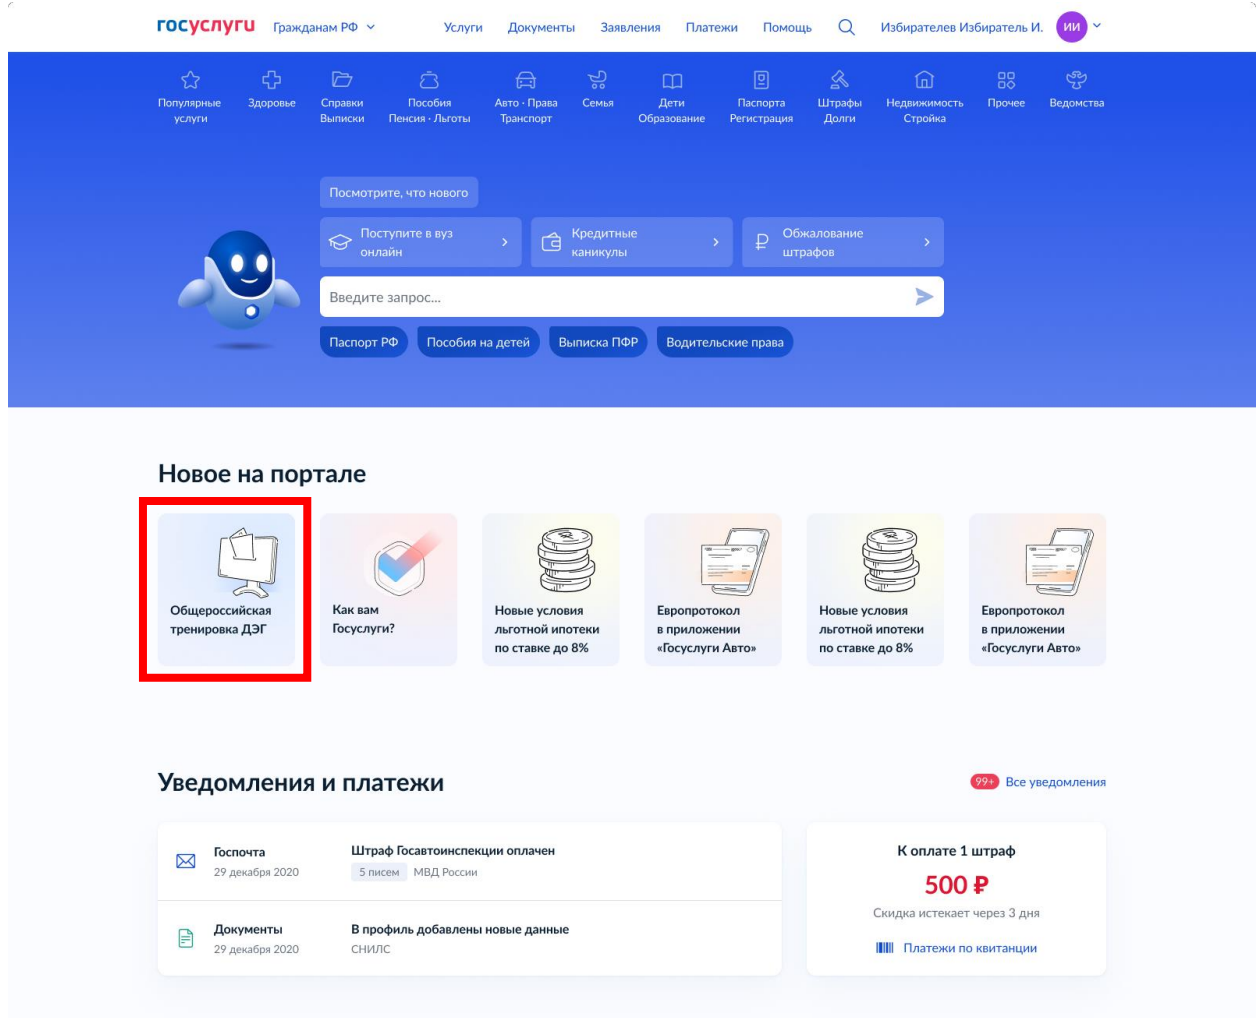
госуслуги Гражданам РФ Услуги Документы Заявления Платежи Помощь Избирателев Избиратель И. ИИ

Популярные услуги
Здоровье
Справки Выписки
Пособия Пенсия · Льготы
Авто · Права Транспорт
Семья
Дети Образование
Паспорта Регистрация
Штрафы Долги
Недвижимость Стройка
Прочее
Ведомства

Посмотрите, что нового

Поступите в вуз онлайн
Кредитные каникулы
Обжалование штрафов

Введите запрос...

Паспорт РФ
Пособия на детей
Выписка ПФР
Водительские права

Новое на портале

Общероссийская тренировка ДЭГ

Как вам Госуслуги?

Новые условия льготной ипотеки по ставке до 8%

Европротокол в приложении «Госуслуги Авто»

Новые условия льготной ипотеки по ставке до 8%

Европротокол в приложении «Госуслуги Авто»

Уведомления и платежи

99+ Все уведомления

Госпочта
29 декабря 2020
Штраф Госавтоинспекции оплачен
5 писем МВД России

Документы
29 декабря 2020
В профиль добавлены новые данные
СНИЛС

К оплате 1 штраф
500 ₽
Скидка истекает через 3 дня
Платежи по квитанции